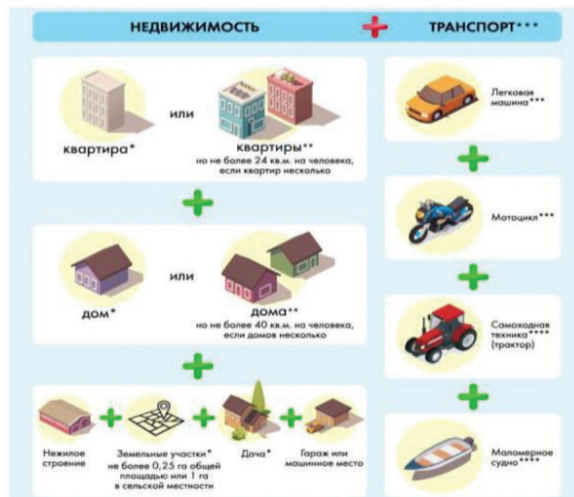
НЕДВИЖИМОСТЬ

ТРАНСПОРТ***

квартира*

или

квартиры**
не более 24 кв.м. на человека, если квартир несколько

дом*

или

дома**
не более 40 кв.м. на человека, если домов несколько

Нежилое строение

Земельные участки* не более 0,25 га общей площадью или 1 га в сельской местности

Дача*

Гараж или машинное место

Легковая машина***

Мотоцикл***

Самоходная техника**** (трактор)

Маломерное судно****